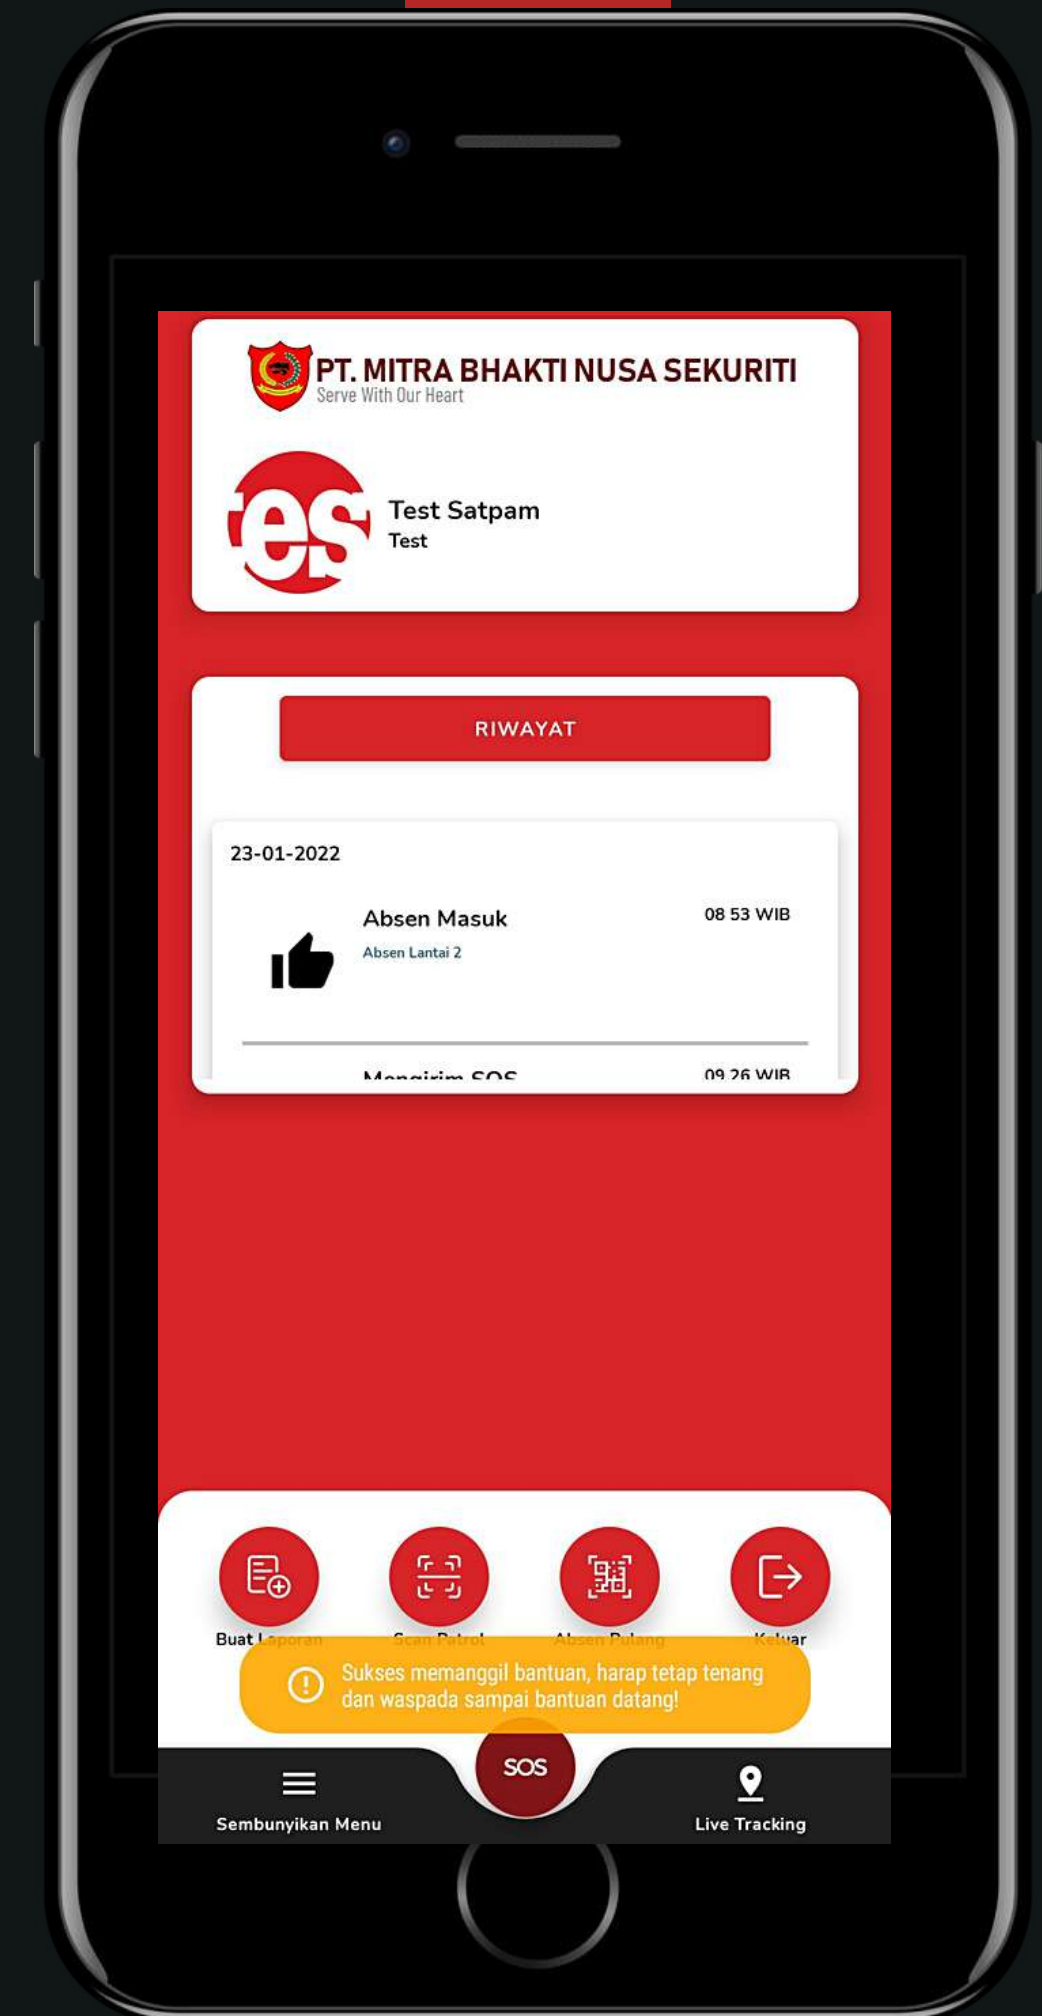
PT. MITRA BHAKTI NUSA SEKURITI
Serve With Our Heart

es

Test Satpam
Test

RIWAYAT

23-01-2022

Absen Masuk
Absen Lantai 2
08 53 WIB

Mengirim SOS
09 26 WIB

Buat Laporan
Scan Patrol
Absen Pulang
Keluar

Sukses memanggil bantuan, harap tetap tenang dan waspada sampai bantuan datang!

Sembunyikan Menu
SOS
Live Tracking